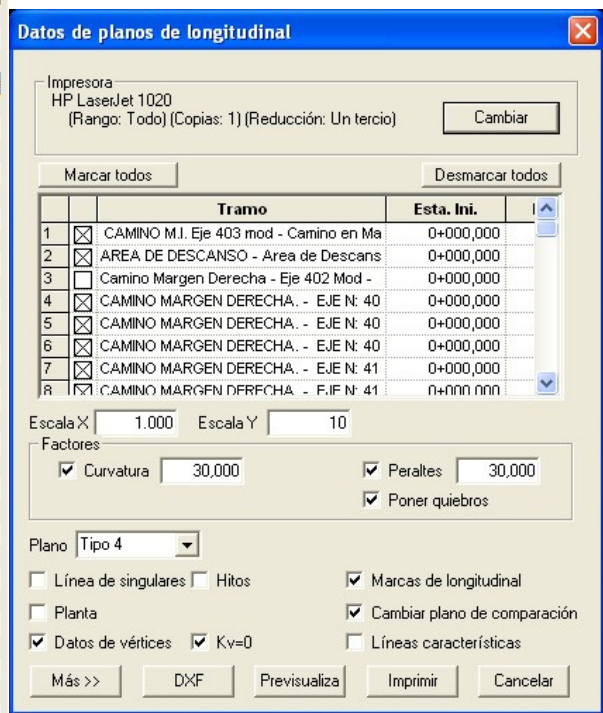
Datos de planos de longitudinal

Impresora
HP LaserJet 1020
(Rango: Todo) (Copias: 1) (Reducción: Un tercio)

Cambiar

Marcar todos

Desmarcar todos

| | | Tramo | Esta. Ini. |
|---|---|---|---|
| 1 | ☒ | CAMINO M.I. Eje 403 mod - Camino en Ma | 0+000,000 |
| 2 | ☒ | AREA DE DESCANSO - Area de Descans | 0+000,000 |
| 3 | ☐ | Camino Margen Derecha - Eje 402 Mod - | 0+000,000 |
| 4 | ☒ | CAMINO MARGEN DERECHA. - EJE N: 40 | 0+000,000 |
| 5 | ☒ | CAMINO MARGEN DERECHA. - EJE N: 40 | 0+000,000 |
| 6 | ☒ | CAMINO MARGEN DERECHA. - EJE N: 40 | 0+000,000 |
| 7 | ☒ | CAMINO MARGEN DERECHA. - EJE N: 41 | 0+000,000 |
| 8 | ☒ | CAMINO MARGEN DERECHA. - EJE N: 41 | 0+000,000 |

Escala X 1.000 Escala Y 10

Factores
☑ Curvatura 30,000
☑ Peraltes 30,000
☑ Poner quiebros

Plano Tipo 4

☐ Línea de singulares ☐ Hitos
☑ Marcas de longitudinal
☐ Planta
☑ Cambiar plano de comparación
☑ Datos de vértices ☑ Kv=0
☐ Líneas características

Más >> DXF Previsualiza Imprimir Cancelar